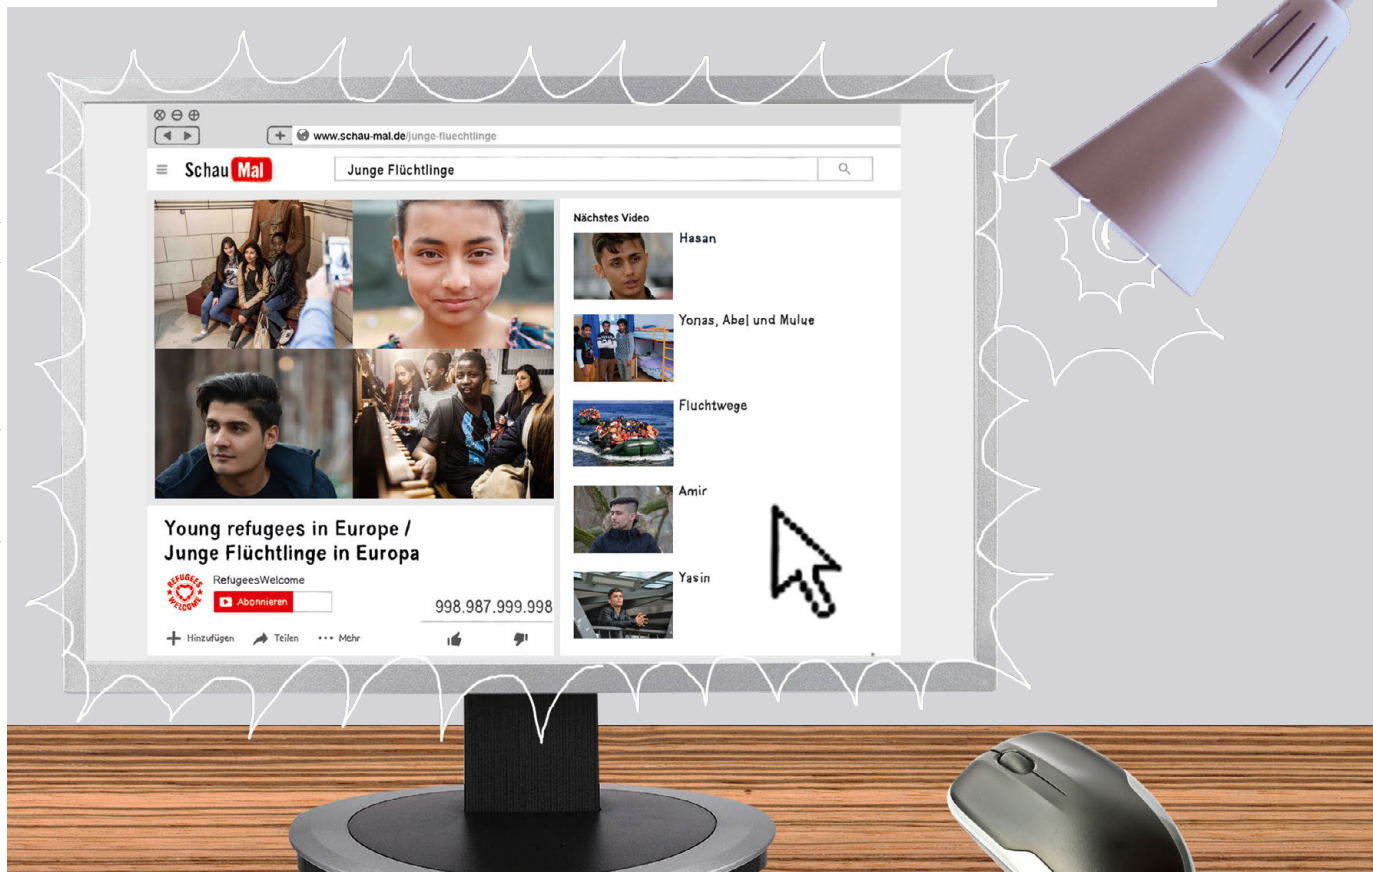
www.schau-mal.de/junge-fluechtlinge

Schau Mal

Junge Flüchtlinge

Nächstes Video

Hasan

Yonas, Abel und Mulue

Fluchtwege

Amir

Yasin

Young refugees in Europe / Junge Flüchtlinge in Europa

REFUGEES WELCOME

RefugeesWelcome

Abonnieren

998.987.999.998

Hinzufügen

Teilen

Mehr